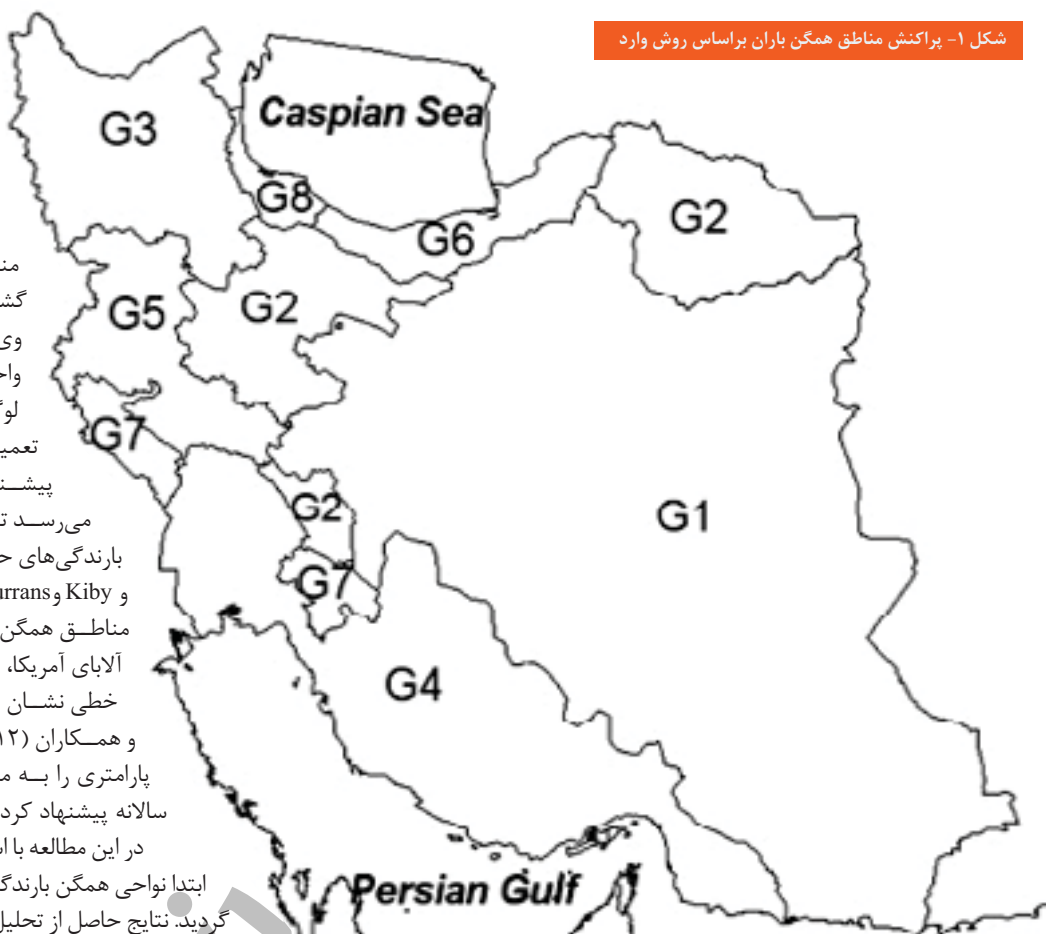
شکل ۱- پراکنش مناطق همگن باران براساس روش وارد

Caspian Sea

G3

G8

G6

G2

G5

G2

G7

G2

G1

G7

G4

Persian Gulf

من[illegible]
گش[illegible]
وی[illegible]
واح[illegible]
لوگ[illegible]
تعمی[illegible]
پیشـ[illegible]
می‌رسـد ت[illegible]
بارندگی‌های ح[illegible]
و Kiby و urrans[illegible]
مناطـق همگن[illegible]
آلابای آمریکا، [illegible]
خطی نشـان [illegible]
و همـکاران (۱۲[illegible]
پارامتری را بـه م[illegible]
سالانه پیشنهاد کرد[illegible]
در این مطالعه با ا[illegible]
ابتدا نواحی همگن بارندگ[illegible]
گردید. نتایج حاصل از تحلیل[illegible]